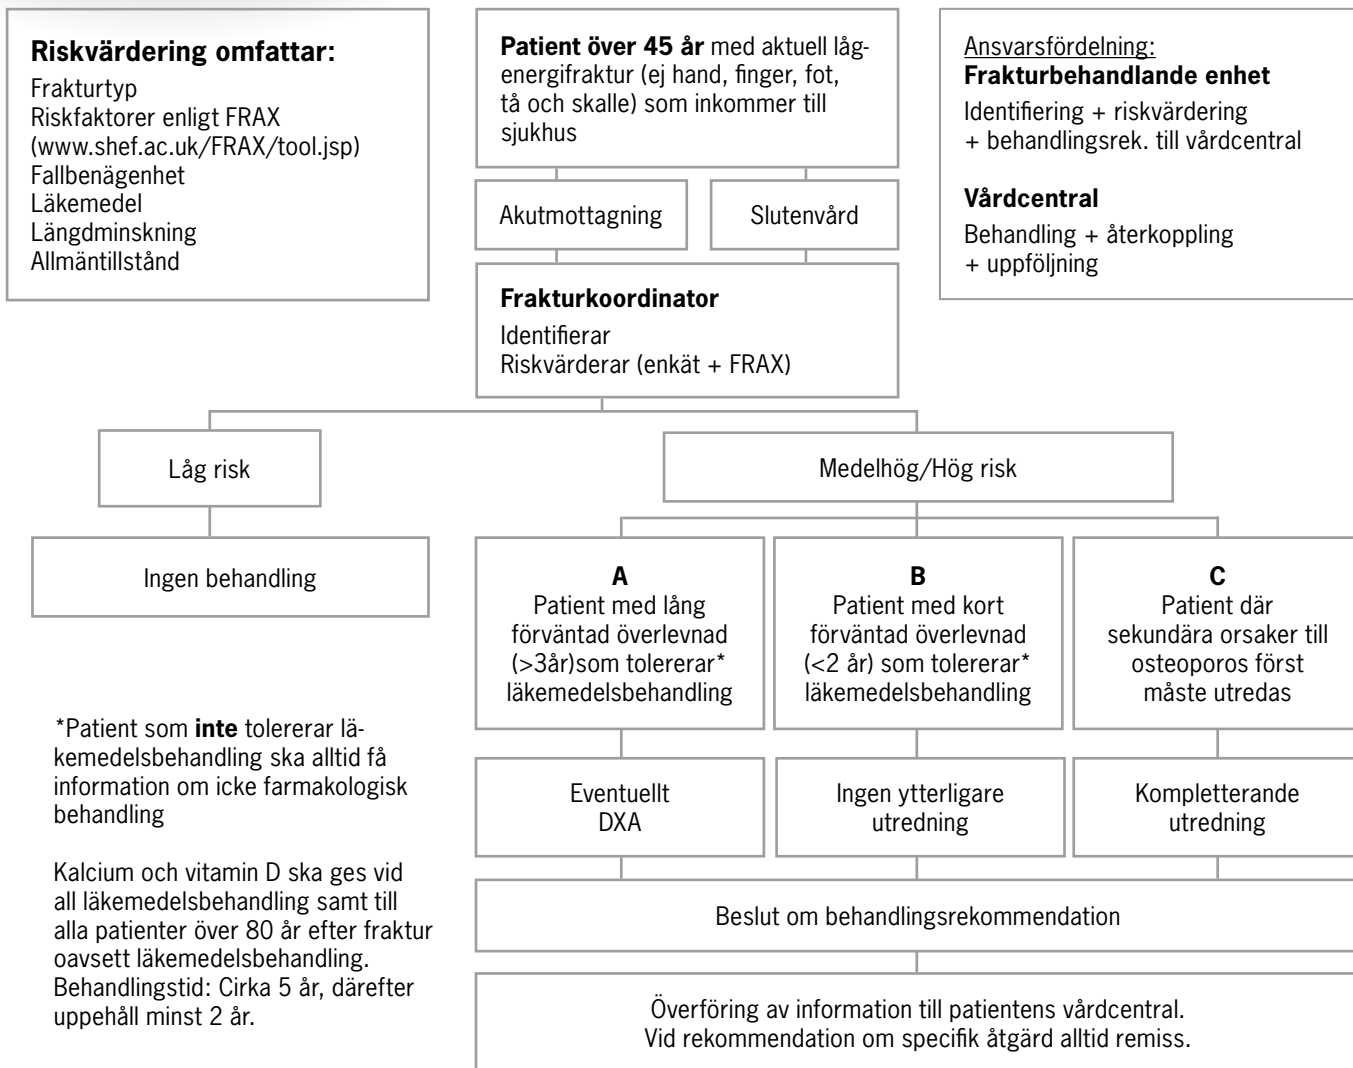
**Riskvärdering omfattar:**
Frakturtyp
Riskfaktorer enligt FRAX (www.shef.ac.uk/FRAX/tool.jsp)
Fallbenägenhet
Läkemedel
Längdminskning
Allmäntillstånd

**Patient över 45 år** med aktuell lågenergifraktur (ej hand, finger, fot, tå och skalle) som inkommer till sjukhus

Ansvarsfördelning:
**Frakturbehandlande enhet**
Identifiering + riskvärdering + behandlingsrek. till vårdcentral

**Vårdcentral**
Behandling + återkoppling + uppföljning

Akutmottagning

Slutenvård

**Frakturkoordinator**
Identifierar
Riskvärderar (enkät + FRAX)

Låg risk

Medelhög/Hög risk

Ingen behandling

**A**
Patient med lång förväntad överlevnad (>3år)som tolererar* läkemedelsbehandling

**B**
Patient med kort förväntad överlevnad (<2 år) som tolererar* läkemedelsbehandling

**C**
Patient där sekundära orsaker till osteoporos först måste utredas

*Patient som **inte** tolererar läkemedelsbehandling ska alltid få information om icke farmakologisk behandling

Kalcium och vitamin D ska ges vid all läkemedelsbehandling samt till alla patienter över 80 år efter fraktur oavsett läkemedelsbehandling. Behandlingstid: Cirka 5 år, därefter uppehåll minst 2 år.

Eventuellt DXA

Ingen ytterligare utredning

Kompletterande utredning

Beslut om behandlingsrekommendation

Överföring av information till patientens vårdcentral.
Vid rekommendation om specifik åtgärd alltid remiss.